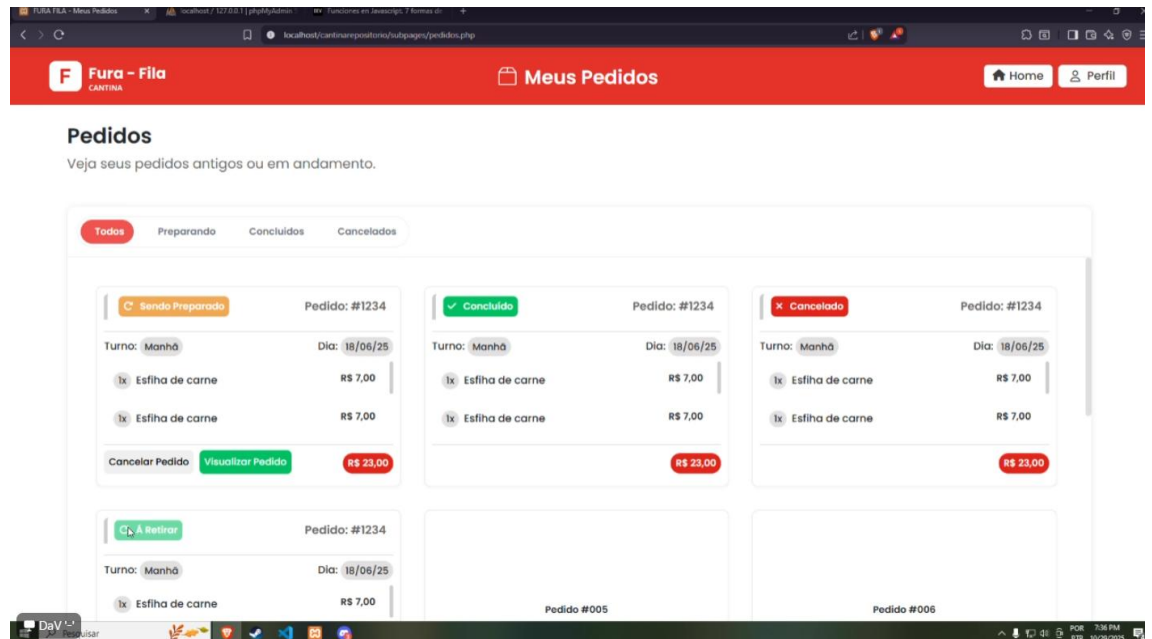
FURA FILA - Meus Pedidos
localhost / 127.0.0.1 | phpMyAdmin
Funciones en Javascript: 7 formas de
localhost/cantinarepositorio/subpages/pedidos.php

F Fura - Fila CANTINA
Meus Pedidos
Home
Perfil

Pedidos
Veja seus pedidos antigos ou em andamento.

Todos Preparando Concluidos Cancelados

Sendo Preparado
Pedido: #1234
Turno: Manhã
Dia: 18/06/25
1x Esfiha de carne R$ 7,00
1x Esfiha de carne R$ 7,00
Cancelar Pedido
Visualizar Pedido
R$ 23,00

Concluido
Pedido: #1234
Turno: Manhã
Dia: 18/06/25
1x Esfiha de carne R$ 7,00
1x Esfiha de carne R$ 7,00
R$ 23,00

Cancelado
Pedido: #1234
Turno: Manhã
Dia: 18/06/25
1x Esfiha de carne R$ 7,00
1x Esfiha de carne R$ 7,00
R$ 23,00

À Retirar
Pedido: #1234
Turno: Manhã
Dia: 18/06/25
1x Esfiha de carne R$ 7,00

Pedido #005

Pedido #006

DaV
Pesquisar
POR PTB 7:36 PM 10/29/2025